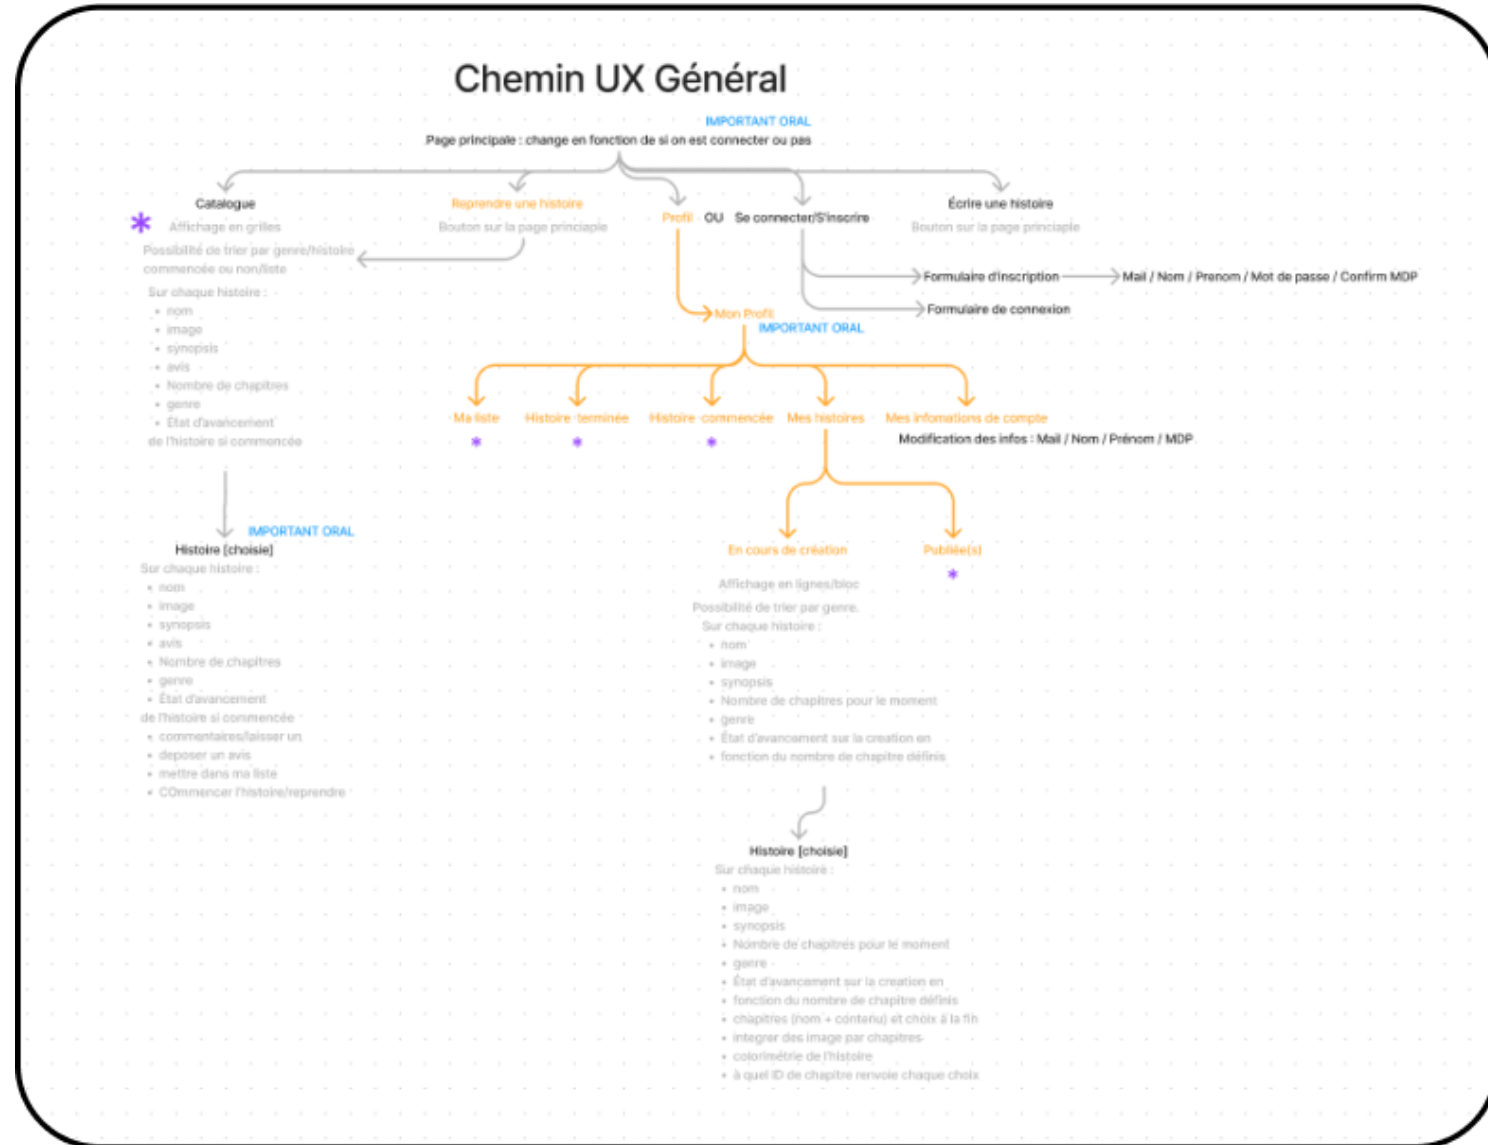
Chemin UX Général

IMPORTANT ORAL
Page principale : change en fonction de si on est connecter ou pas

Catalogue
*
Affichage en grilles
Possibilité de trier par genre/histoire commencée ou non/liste
Sur chaque histoire :
- nom
- image
- synopsis
- avis
- Nombre de chapitres
- genre
- État d'avancement
de l'histoire si commencée

Reprendre une histoire
Bouton sur la page principale

Profil OU Se connecter/S'inscrire

Écrire une histoire
Bouton sur la page principale

Formulaire d'inscription → Mail / Nom / Prenom / Mot de passe / Confirm MDP
Formulaire de connexion

Mon Profil
IMPORTANT ORAL

Ma liste
*
Histoire terminée
*
Histoire commencée
*
Mes histoires
Mes informations de compte
Modification des infos : Mail / Nom / Prénom / MDP

IMPORTANT ORAL
Histoire [choisie]
Sur chaque histoire :
- nom
- image
- synopsis
- avis
- Nombre de chapitres
- genre
- État d'avancement
de l'histoire si commencée
- commentaires/laisser un
- deposer un avis
- mettre dans ma liste
- COmmencer l'histoire/reprendre

En cours de création
Publiée(s)
*

Affichage en lignes/bloc
Possibilité de trier par genre.
Sur chaque histoire :
- nom
- image
- synopsis
- Nombre de chapitres pour le moment
- genre
- État d'avancement sur la creation en
- fonction du nombre de chapitre définis

Histoire [choisie]
Sur chaque histoire :
- nom
- image
- synopsis
- Nombre de chapitres pour le moment
- genre
- État d'avancement sur la creation en
- fonction du nombre de chapitre définis
- chapitres (nom + contenu) et choix à la fin
- integrer des image par chapitres
- colorimétrie de l'histoire
- à quel ID de chapitre renvoie chaque choix